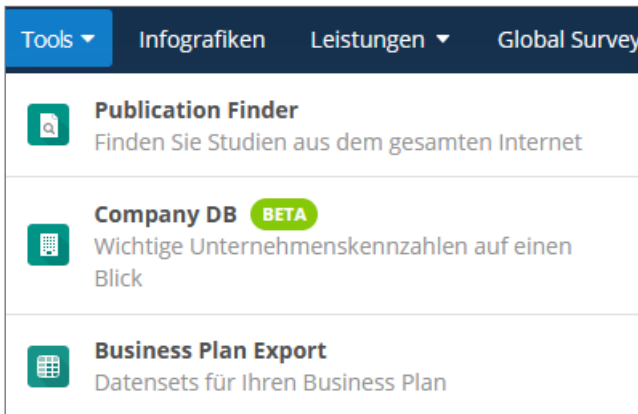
Tools ▾ Infografiken Leistungen ▾ Global Survey

Publication Finder
Finden Sie Studien aus dem gesamten Internet

Company DB BETA
Wichtige Unternehmenskennzahlen auf einen Blick

Business Plan Export
Datensets für Ihren Business Plan